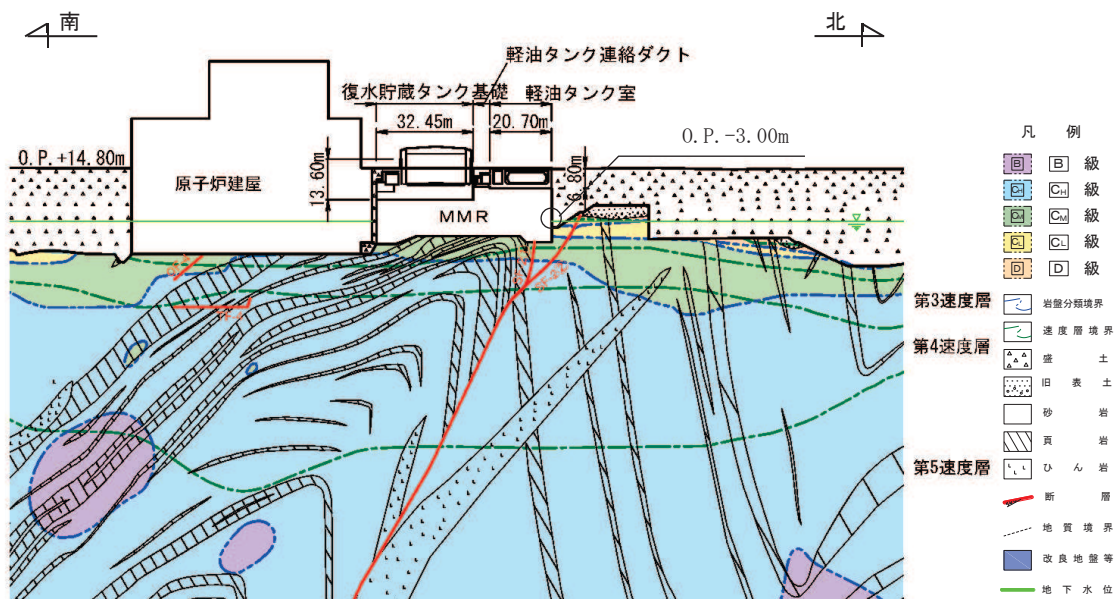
南

北

軽油タンク連絡ダクト

復水貯蔵タンク基礎

軽油タンク室

32.45m

20.70m

O.P.-3.00m

O.P.+14.80m

13.60m

6.80m

原子炉建屋

MMR

第3速度層

第4速度層

第5速度層

凡例

B 級

$C_H$ 級

$C_M$ 級

$C_L$ 級

D 級

岩盤分類境界

速度層境界

盛土

旧表土

砂岩

頁岩

ひん岩

断層

地質境界

改良地盤等

地下水位